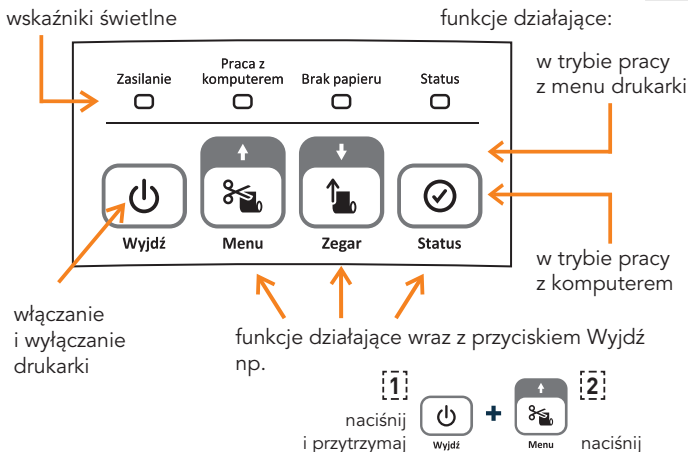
wskaźniki świetlne

funkcje działające:

Zasilanie

Praca z komputerem

Brak papieru

Status

w trybie pracy z menu drukarki

Wyjdź

Menu

Zegar

Status

w trybie pracy z komputerem

włączanie i wyłączanie drukarki

funkcje działające wraz z przyciskiem Wyjdź np.

1

naciśnij i przytrzymaj

Wyjdź

+

Menu

2

naciśnij